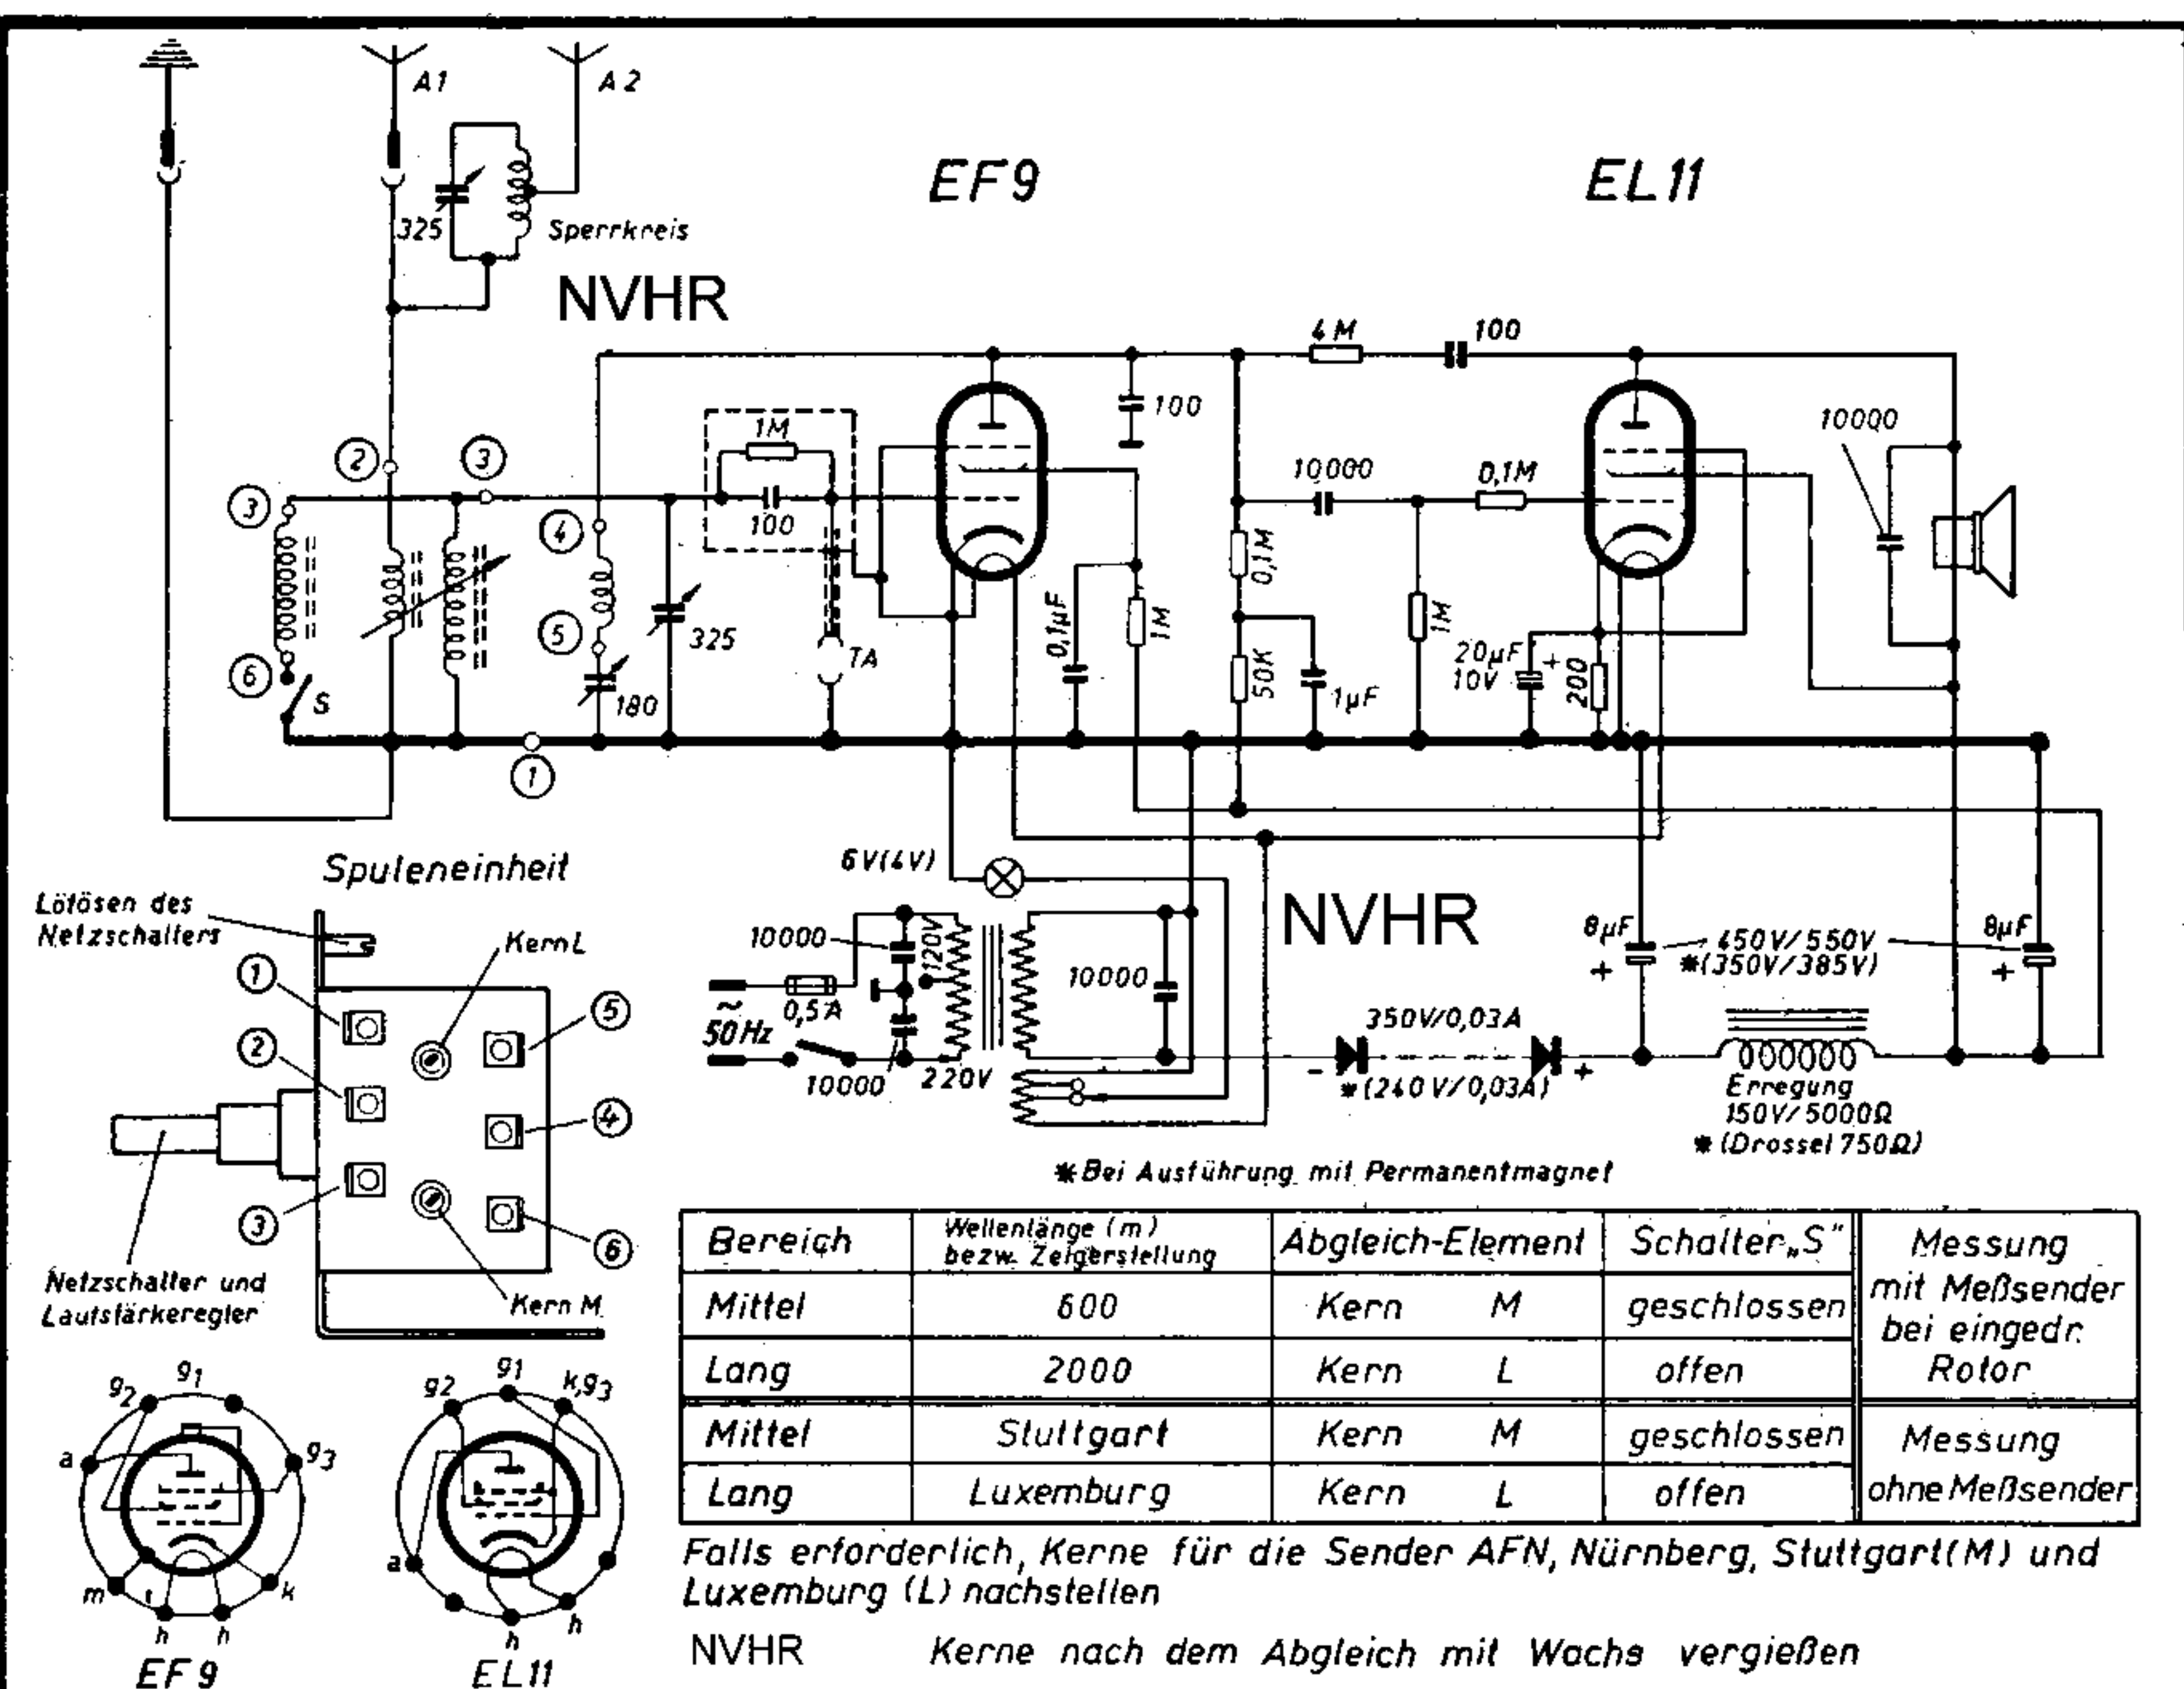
A1 A2

EF9 EL11

325 Sperrkreis

NVHR

4M 100

100 1000Ω

1M 10000 0,1M

100

③ ② ③ ④ ⑤ ⑥ S ①

325 180 TA

0,1µF 1M 0,1M 50K 1µF 1M 20µF 10V 200

Spuleneinheit

Lötösen des Netzschalters

Kern L

① ② ③ ④ ⑤ ⑥

Netzschalter und Lautstärkeregler

Kern M.

6V(4V)

10000 120V 10000

~ 50Hz 0,5A 10000 220V

NVHR

8µF 450V/550V *(350V/385V) 8µF

350V/0,03A

- *(240V/0,03A) +

Erregung 150V/5000Ω *(Drossel 750Ω)

*Bei Ausführung mit Permanentmagnet

| Bereich | Wellenlänge (m) bezw. Zeigerstellung | Abgleich-Element | Schalter „S" | Messung mit Meßsender bei eingedr. Rotor |
|---|---|---|---|---|
| Mittel | 600 | Kern M | geschlossen | |
| Lang | 2000 | Kern L | offen | |
| Mittel | Stuttgart | Kern M | geschlossen | Messung ohne Meßsender |
| Lang | Luxemburg | Kern L | offen | |

Falls erforderlich, Kerne für die Sender AFN, Nürnberg, Stuttgart(M) und Luxemburg (L) nachstellen

NVHR Kerne nach dem Abgleich mit Wachs vergießen

$g_2$ $g_1$ a $g_3$ m f k h h

EF 9

g2 g1 k,$g_3$ a h h

EL11